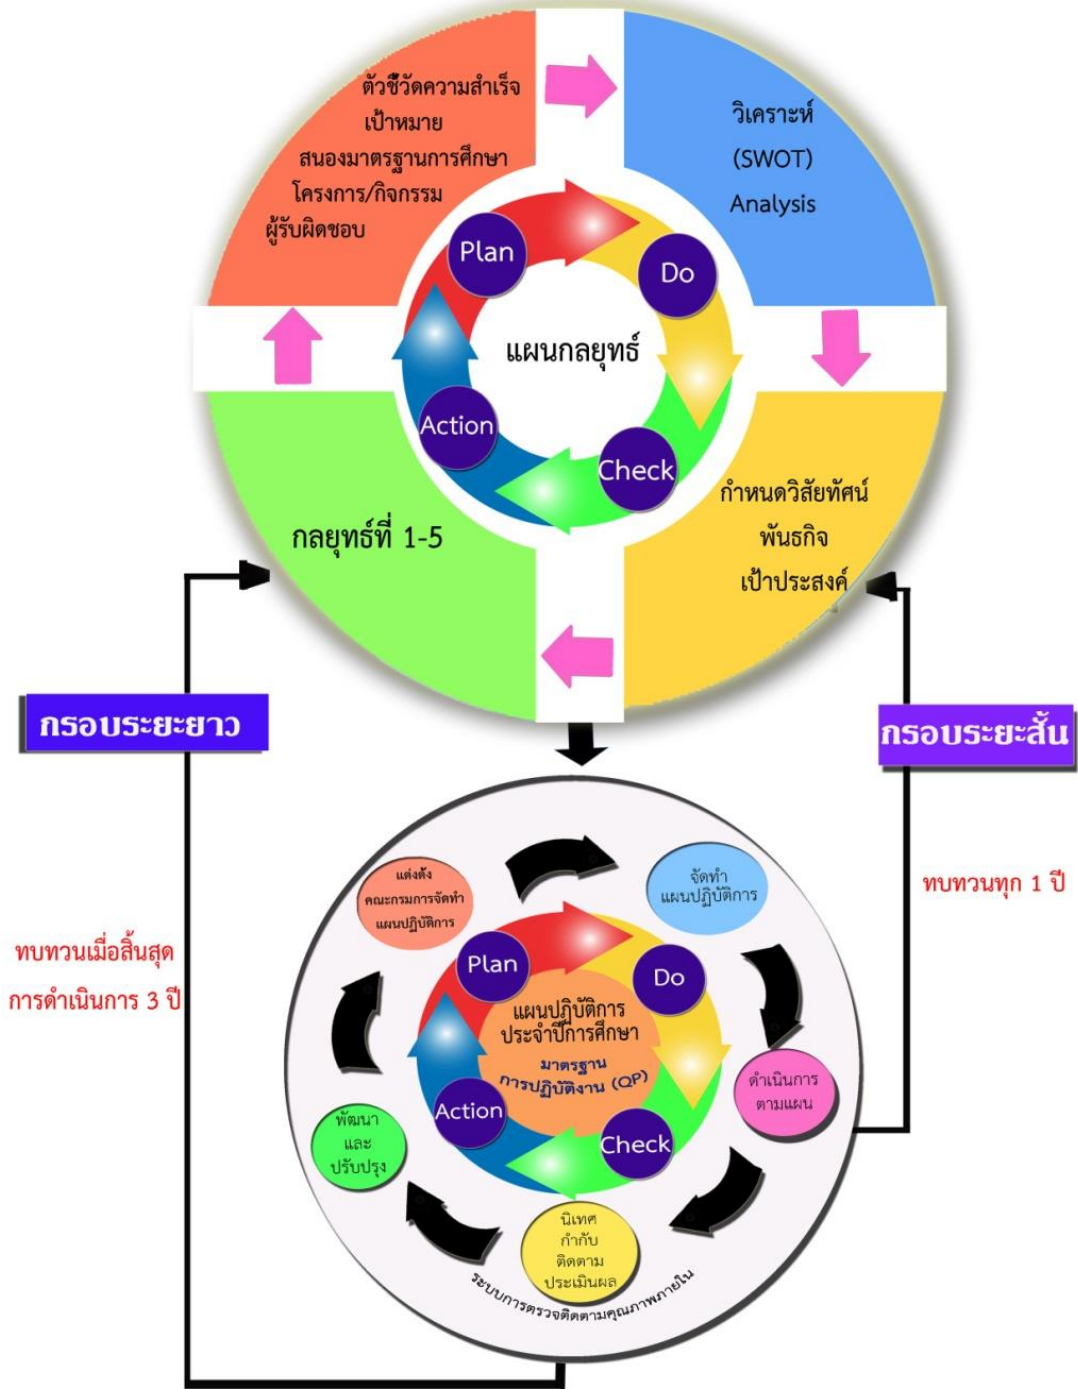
ตัวชี้วัดความสำเร็จ
เป้าหมาย
สนองมาตรฐานการศึกษา
โครงการ/กิจกรรม
ผู้รับผิดชอบ

วิเคราะห์
(SWOT)
Analysis

Plan
Do
แผนกลยุทธ์
Action
Check

กลยุทธ์ที่ 1-5

กำหนดวิสัยทัศน์
พันธกิจ
เป้าประสงค์

กรอบระยะยาว

กรอบระยะสั้น

ทบทวนทุก 1 ปี

ทบทวนเมื่อสิ้นสุด
การดำเนินการ 3 ปี

แต่งตั้ง
คณะกรรมการจัดทำ
แผนปฏิบัติการ

จัดทำ
แผนปฏิบัติการ

Plan
Do
แผนปฏิบัติการ
ประจำปีการศึกษา
มาตรฐาน
การปฏิบัติงาน (QP)
Action
Check

ดำเนินการ
ตามแผน

พัฒนา
และ
ปรับปรุง

นิเทศ
กำกับ
ติดตาม
ประเมินผล

ระบบการตรวจติดตามคุณภาพภายใน